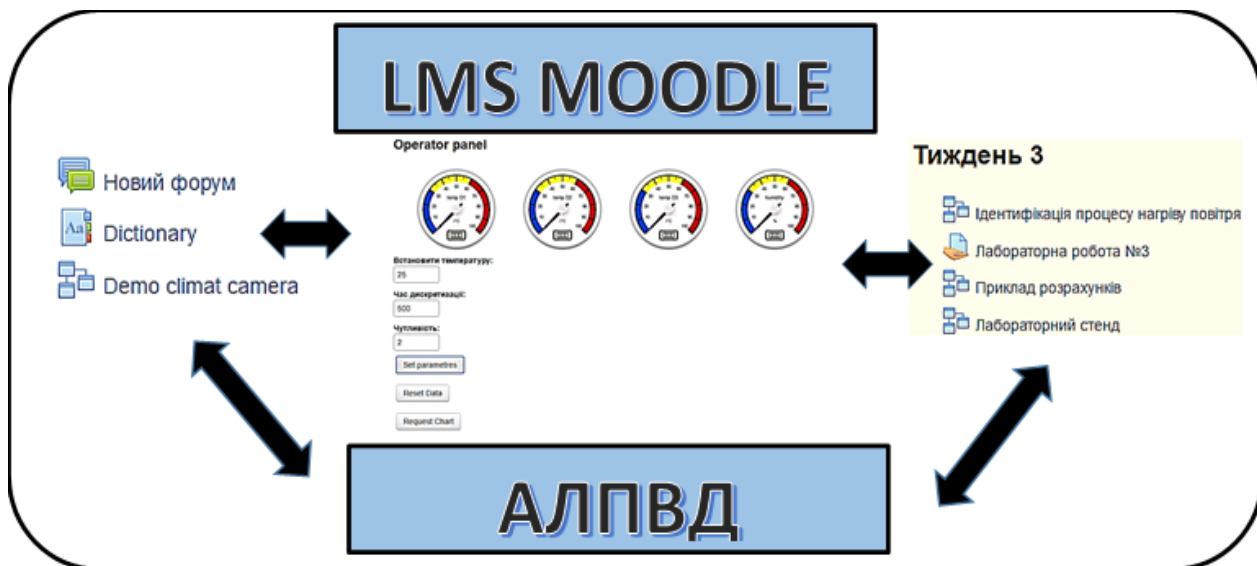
LMS MOODLE

Новий форум

Dictionary

Demo climat camera

Operator panel

temp C1

temp C2

temp C3

humidity

Встановити температуру:

25

Час дискретизації:

500

Чутливість:

2

Set parametres

Reset Data

Request Chart

Тиждень 3

Ідентифікація процесу нагріву повітря

Лабораторна робота №3

Приклад розрахунків

Лабораторний стенд

АЛПВД